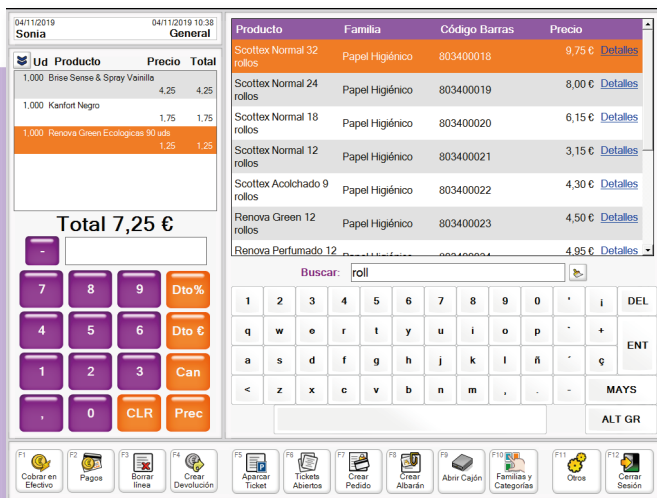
04/11/2019
Sonia

04/11/2019 10:38
General

Ud Producto Precio Total

1,000 Brise Sense & Spray Vainilla
4,25 4,25

1,000 Kanfort Negro
1,75 1,75

1,000 Renova Green Ecologicas 90 uds
1,25 1,25

Total 7,25 €

-

7 8 9 Dto%
4 5 6 Dto €
1 2 3 Can
, 0 CLR Prec

| Producto | Familia | Código Barras | Precio |
|---|---|---|---|
| Scottex Normal 32 rollos | Papel Higiénico | 803400018 | 9,75 € Detalles |
| Scottex Normal 24 rollos | Papel Higiénico | 803400019 | 8,00 € Detalles |
| Scottex Normal 18 rollos | Papel Higiénico | 803400020 | 6,15 € Detalles |
| Scottex Normal 12 rollos | Papel Higiénico | 803400021 | 3,15 € Detalles |
| Scottex Acolchado 9 rollos | Papel Higiénico | 803400022 | 4,30 € Detalles |
| Renova Green 12 rollos | Papel Higiénico | 803400023 | 4,50 € Detalles |
| Renova Perfumado 12 | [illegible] | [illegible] | 4,95 € Detalles |

Buscar: roll

1 2 3 4 5 6 7 8 9 0 ' ¡ DEL
q w e r t y u i o p ` +
a s d f g h j k l ñ ´ ç ENT
< z x c v b n m , . - MAYS
ALT GR

F1 Cobrar en Efectivo
F2 Pagos
F3 Borrar línea
F4 Crear Devolución
F5 Aparcar Ticket
F6 Tickets Abiertos
F7 Crear Pedido
F8 Crear Albarán
F9 Abrir Cajón
F10 Familias y Categorías
F11 Otros
F12 Cerrar Sesión